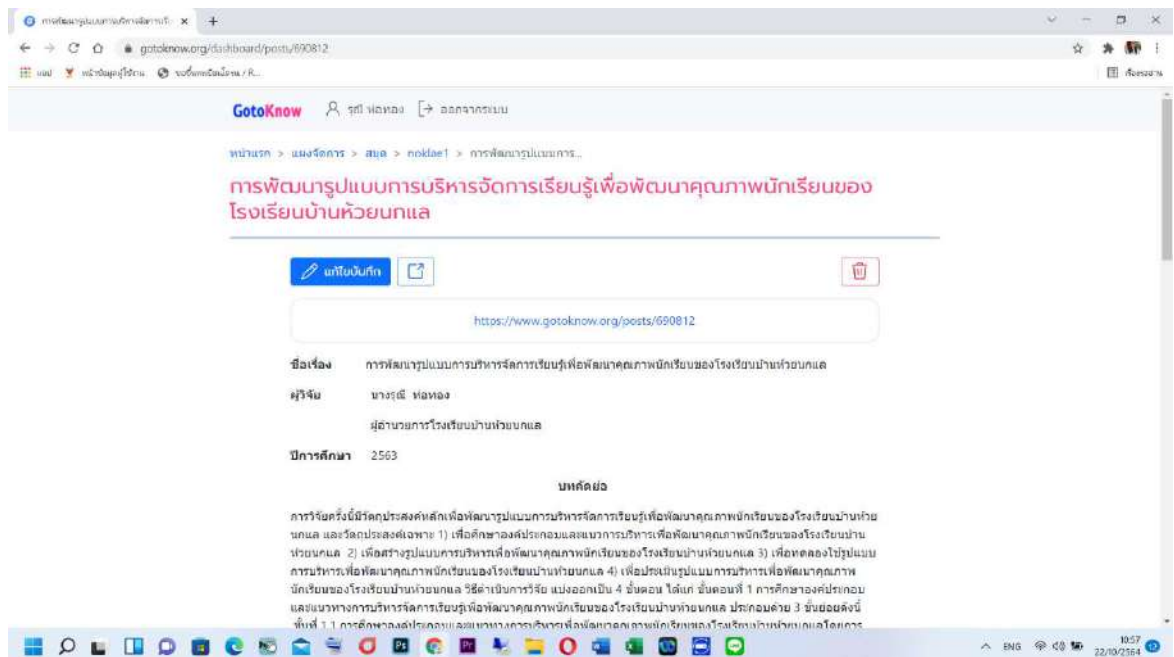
การพัฒนารูปแบบการบริหารจัดการ ×  +

gotoknow.org/dashboard/posts/690812

แอป  หน้าข้อมูลผู้ใช้งาน  ระบบจัดการเนื้อหา / R...  รายการเรื่องรออ่าน

GotoKnow  รุจี ห่อทอง  ออกจากระบบ

หน้าแรก > แผงจัดการ > สมุด > noklae1 > การพัฒนารูปแบบการ...

การพัฒนารูปแบบการบริหารจัดการเรียนรู้เพื่อพัฒนาคุณภาพนักเรียนของโรงเรียนบ้านห้วยนกแล

แก้ไขบันทึก

https://www.gotoknow.org/posts/690812

ชื่อเรื่อง  การพัฒนารูปแบบการบริหารจัดการเรียนรู้เพื่อพัฒนาคุณภาพนักเรียนของโรงเรียนบ้านห้วยนกแล

ผู้วิจัย  นางรุจี ห่อทอง

ผู้อำนวยการโรงเรียนบ้านห้วยนกแล

ปีการศึกษา  2563

บทคัดย่อ

การวิจัยครั้งนี้มีวัตถุประสงค์หลักเพื่อพัฒนารูปแบบการบริหารจัดการเรียนรู้เพื่อพัฒนาคุณภาพนักเรียนของโรงเรียนบ้านห้วยนกแล และวัตถุประสงค์เฉพาะ 1) เพื่อศึกษาองค์ประกอบและแนวทางการบริหารเพื่อพัฒนาคุณภาพนักเรียนของโรงเรียนบ้านห้วยนกแล 2) เพื่อสร้างรูปแบบการบริหารเพื่อพัฒนาคุณภาพนักเรียนของโรงเรียนบ้านห้วยนกแล 3) เพื่อทดลองใช้รูปแบบการบริหารเพื่อพัฒนาคุณภาพนักเรียนของโรงเรียนบ้านห้วยนกแล 4) เพื่อประเมินรูปแบบการบริหารเพื่อพัฒนาคุณภาพนักเรียนของโรงเรียนบ้านห้วยนกแล วิธีดำเนินการวิจัย แบ่งออกเป็น 4 ขั้นตอน ได้แก่ ขั้นตอนที่ 1 การศึกษาองค์ประกอบและแนวทางการบริหารจัดการเรียนรู้เพื่อพัฒนาคุณภาพนักเรียนของโรงเรียนบ้านห้วยนกแล ประกอบด้วย 3 ขั้นย่อยดังนี้ ขั้นที่ 1.1 การศึกษาองค์ประกอบและแนวทางการบริหารเพื่อพัฒนาคุณภาพนักเรียนของโรงเรียนบ้านห้วยนกแลโดยการ

ENG  10:57  22/10/2564